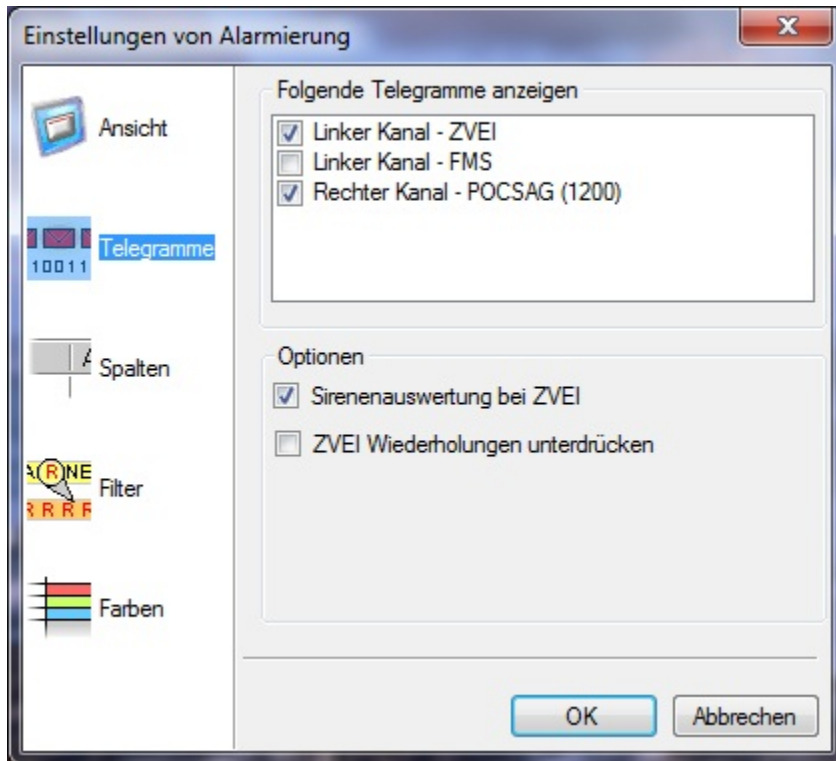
Einstellungen von Alarmierung

x

Ansicht

10011 Telegramme

Spalten

Filter

Farben

Folgende Telegramme anzeigen

Linker Kanal - ZVEI

Linker Kanal - FMS

Rechter Kanal - POCSAG (1200)

Optionen

Sirenenauswertung bei ZVEI

ZVEI Wiederholungen unterdrücken

OK

Abbrechen